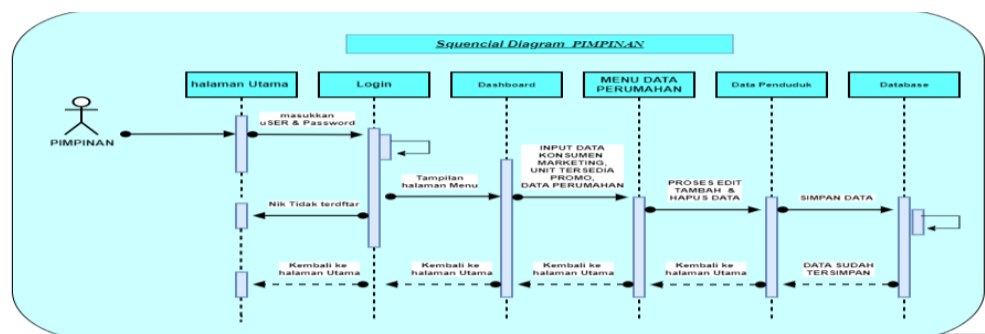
Squencial Diagram PIMPINAN

halaman Utama

Login

Dashboard

MENU DATA PERUMAHAN

Data Penduduk

Database

PIMPINAN

masukkan uSER & Password

Tampilan halaman Menu

INPUT DATA KONSUMEN MARKETING, UNIT TERSEDIA PROMO, DATA PERUMAHAN

PROSES EDIT TAMBAH & HAPUS DATA

SIMPAN DATA

Nik Tidak terdftar

Kembali ke halaman Utama

Kembali ke halaman Utama

Kembali ke halaman Utama

Kembali ke halaman Utama

DATA SUDAH TERSIMPAN